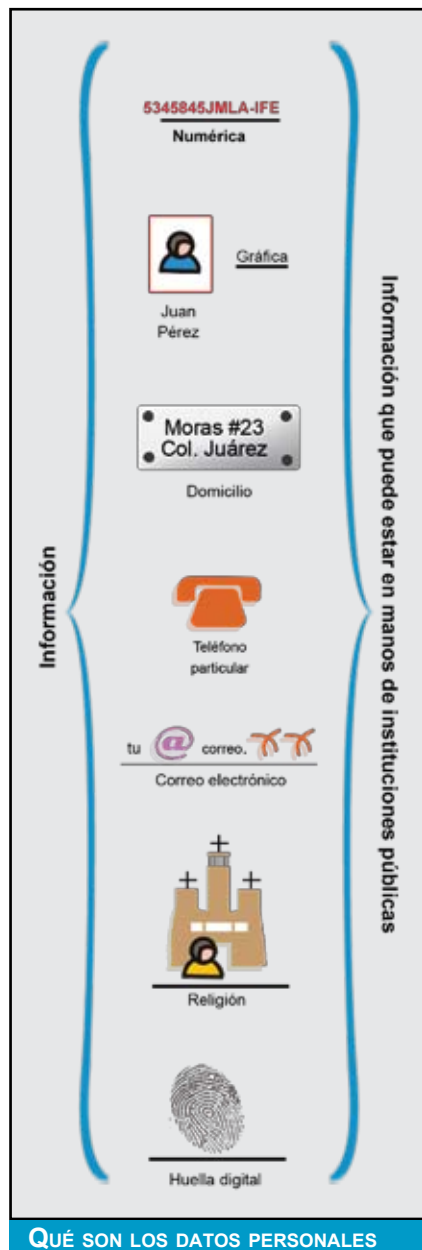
Información

5345845JMLA-IFE
Numérica

Gráfica

Juan Pérez

Moras #23
Col. Juárez

Domicilio

Teléfono particular

tu @ correo.

Correo electrónico

Religión

Huella digital

Información que puede estar en manos de instituciones públicas

QUÉ SON LOS DATOS PERSONALES